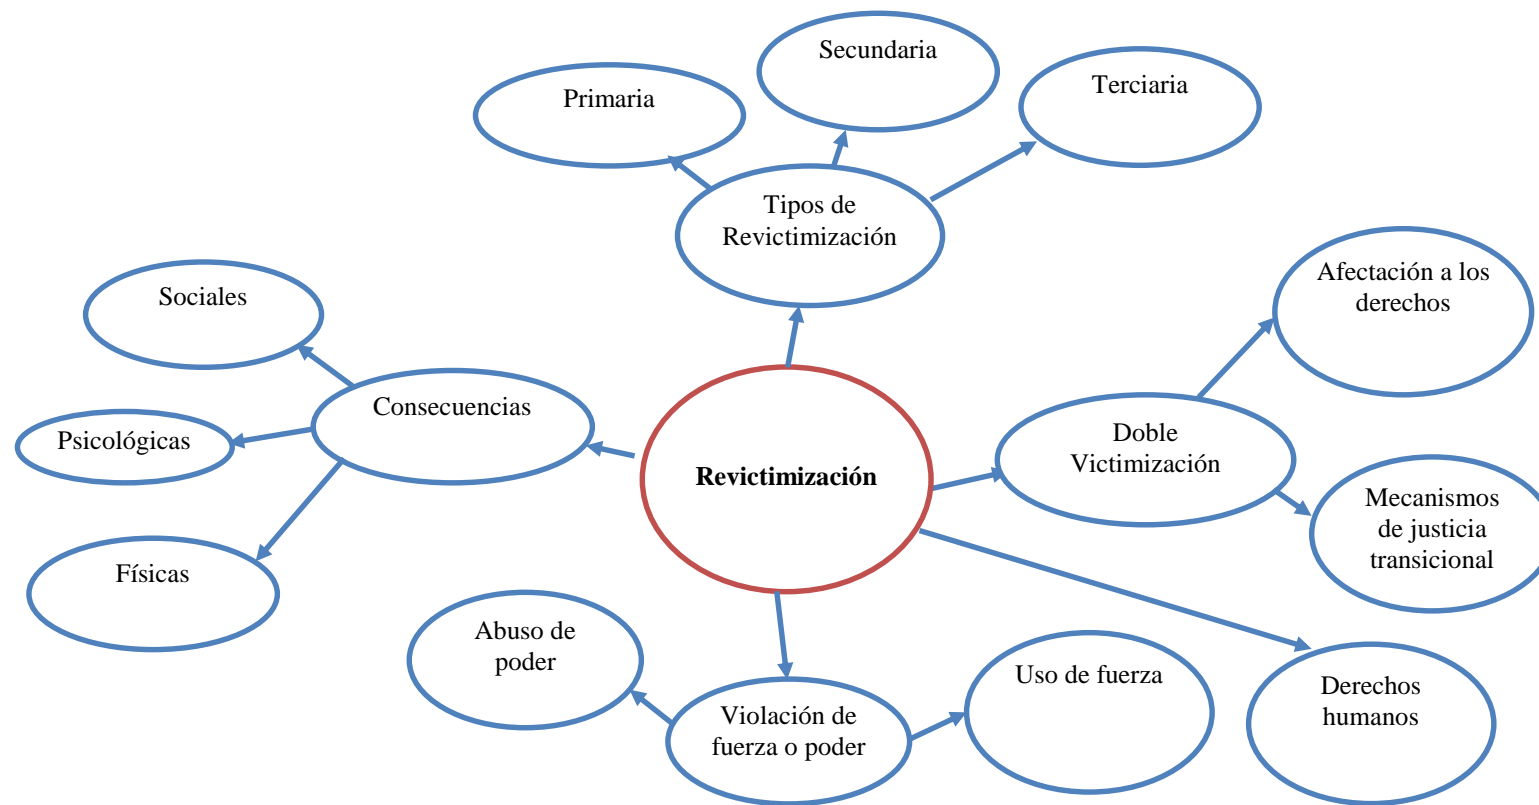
Secundaria

Primaria

Terciaria

Tipos de Revictimización

Afectación a los derechos

Sociales

Consecuencias

Psicológicas

Revictimización

Doble Victimización

Mecanismos de justicia transicional

Físicas

Abuso de poder

Uso de fuerza

Derechos humanos

Violación de fuerza o poder